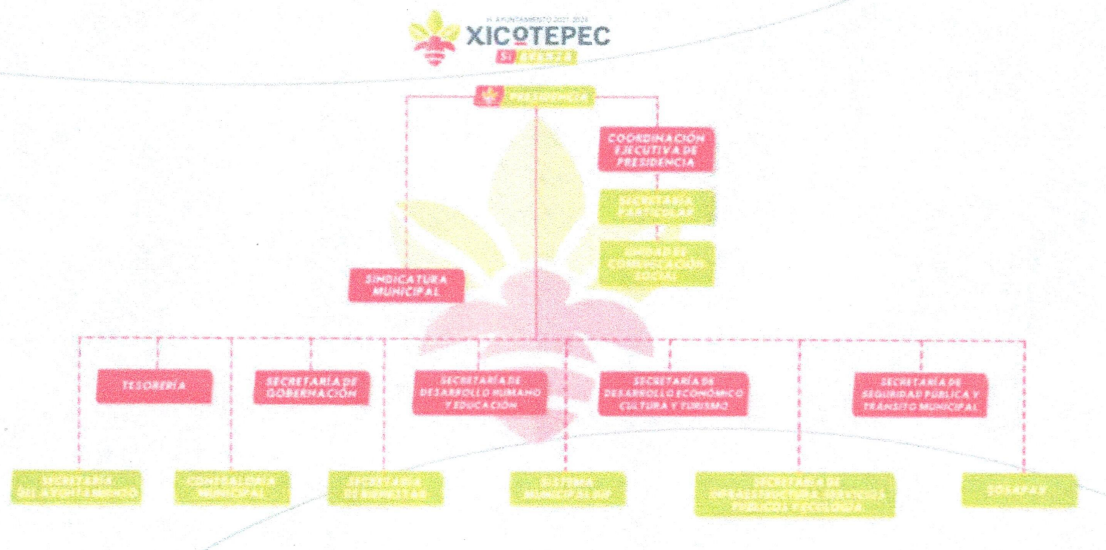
H. AYUNTAMIENTO 2021-2024
XICOTEPEC
SÍ AVANZA

PRESIDENCIA

COORDINACIÓN EJECUTIVA DE PRESIDENCIA

SECRETARÍA PARTICULAR

UNIDAD DE COMUNICACIÓN SOCIAL

SINDICATURA MUNICIPAL

TESORERÍA

SECRETARÍA DE GOBERNACIÓN

SECRETARÍA DE DESARROLLO HUMANO Y EDUCACIÓN

SECRETARÍA DE DESARROLLO ECONÓMICO CULTURA Y TURISMO

SECRETARÍA DE SEGURIDAD PÚBLICA Y TRÁNSITO MUNICIPAL

SECRETARÍA DEL AYUNTAMIENTO

CONTRALORÍA MUNICIPAL

SECRETARÍA DE BIENESTAR

SISTEMA MUNICIPAL DIF

SECRETARÍA DE INFRAESTRUCTURA SERVICIOS PÚBLICOS Y ECOLOGÍA

SOSAPAX